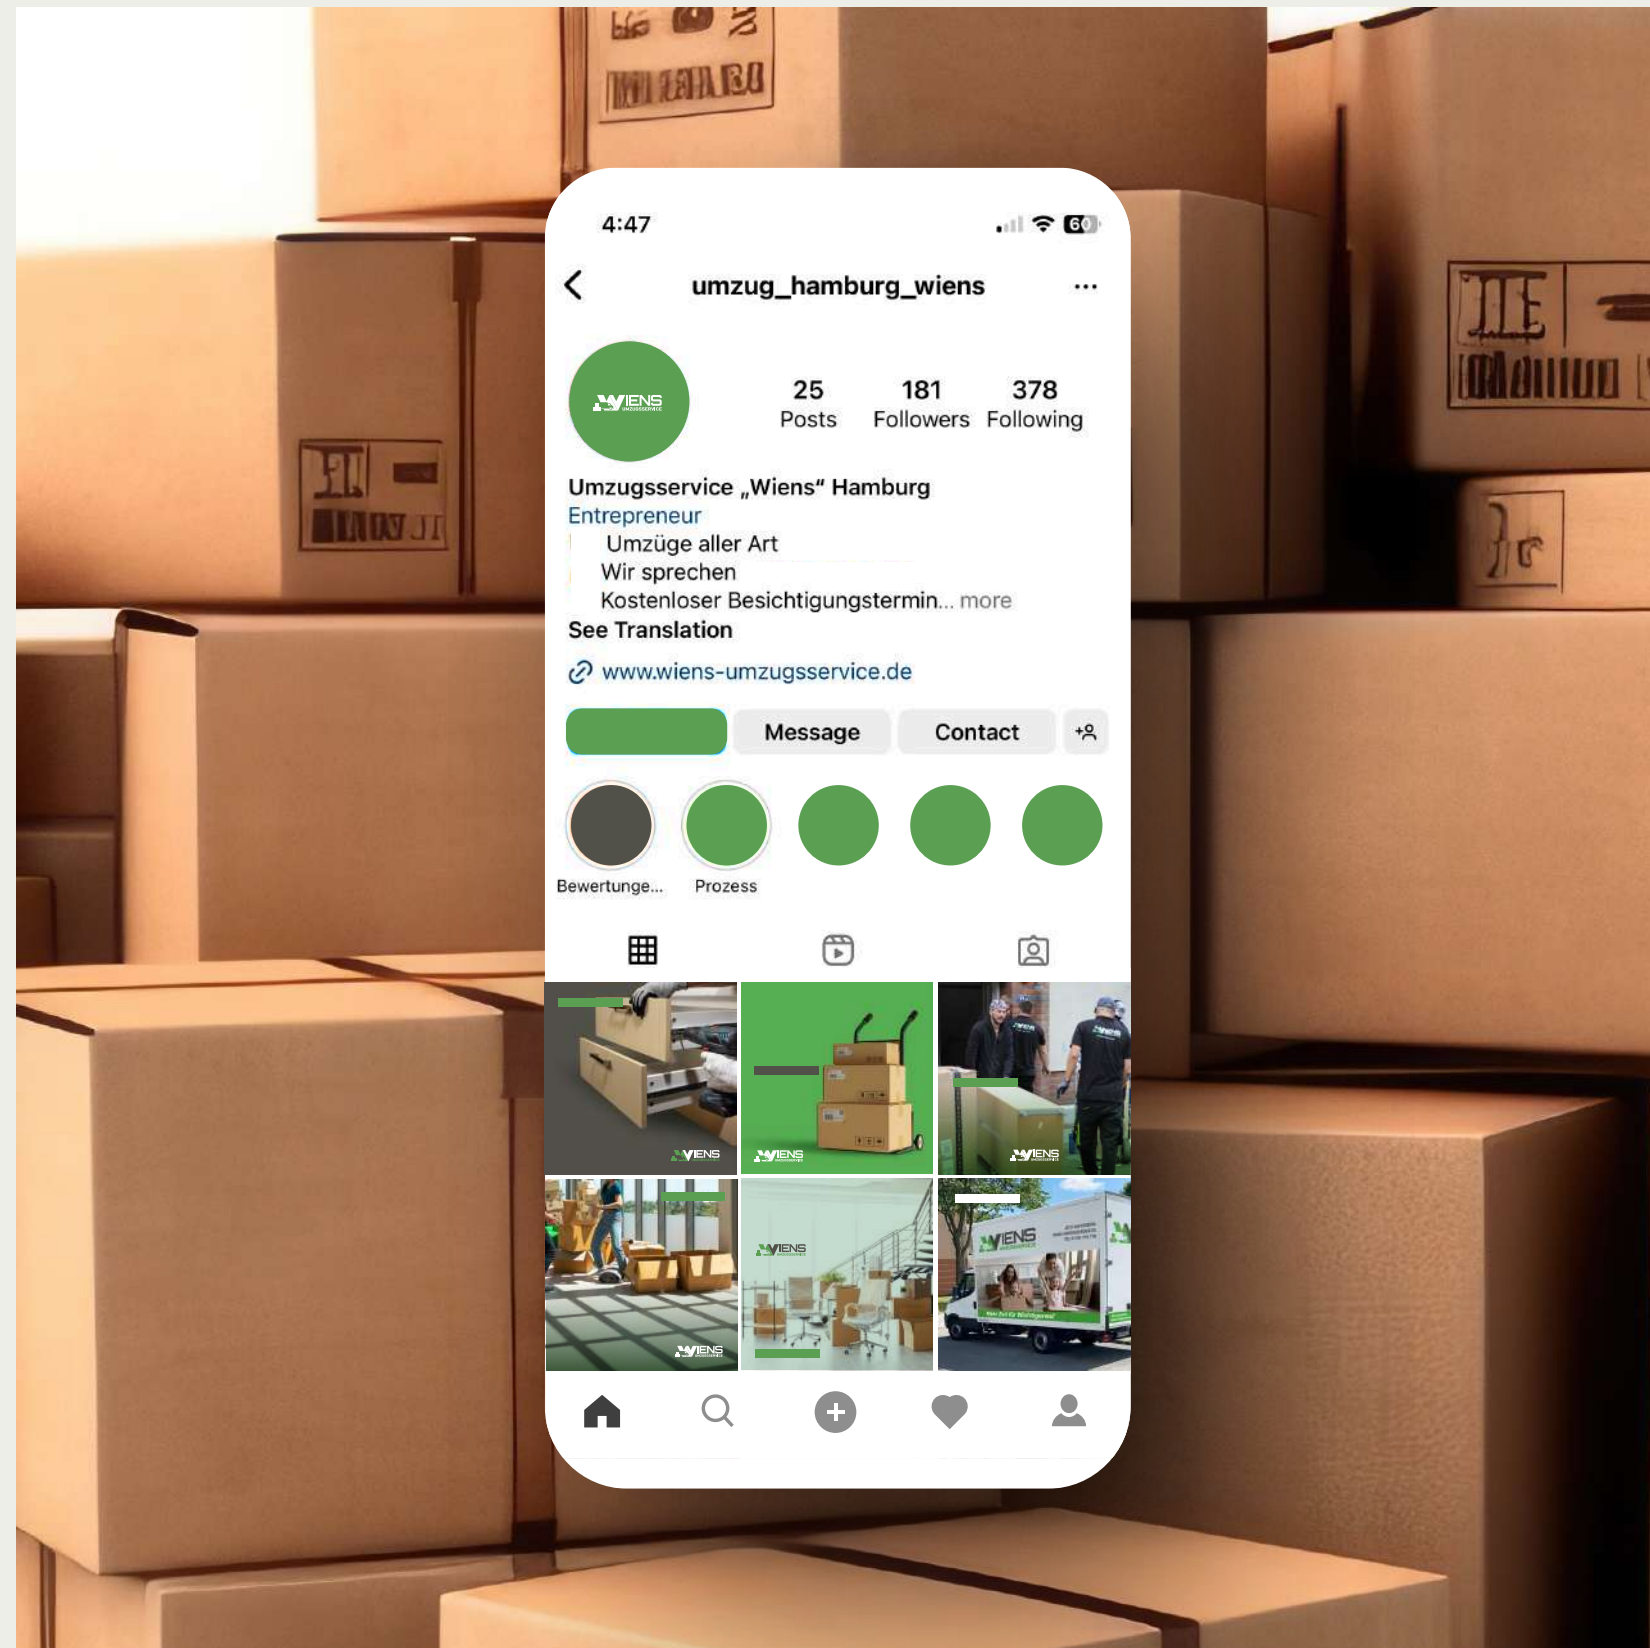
4:47

60

umzug_hamburg_wiens

...

WIENS UMZUGSSERVICE

25
Posts

181
Followers

378
Following

Umzugsservice „Wiens“ Hamburg
Entrepreneur
Umzüge aller Art
Wir sprechen
Kostenloser Besichtigungstermin... more
See Translation

www.wiens-umzugsservice.de

Message

Contact

Bewertunge...

Prozess

WIENS

WIENS

WIENS

WIENS

WIENS

WIENS